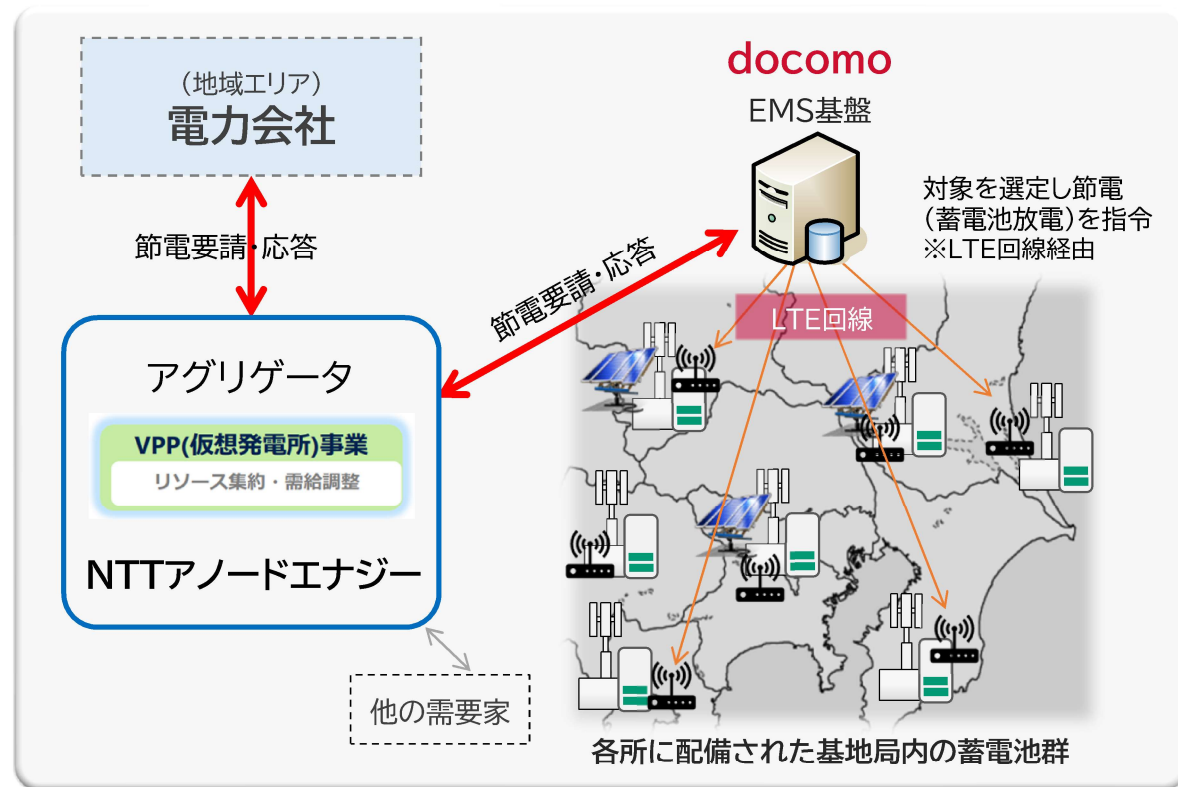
（地域エリア）
電力会社

節電要請・応答

docomo
EMS基盤

対象を選定し節電
（蓄電池放電）を指令
※LTE回線経由

節電要請・応答

LTE回線

アグリゲータ

VPP(仮想発電所)事業
リソース集約・需給調整

NTTアノードエナジー

他の需要家

各所に配備された基地局内の蓄電池群